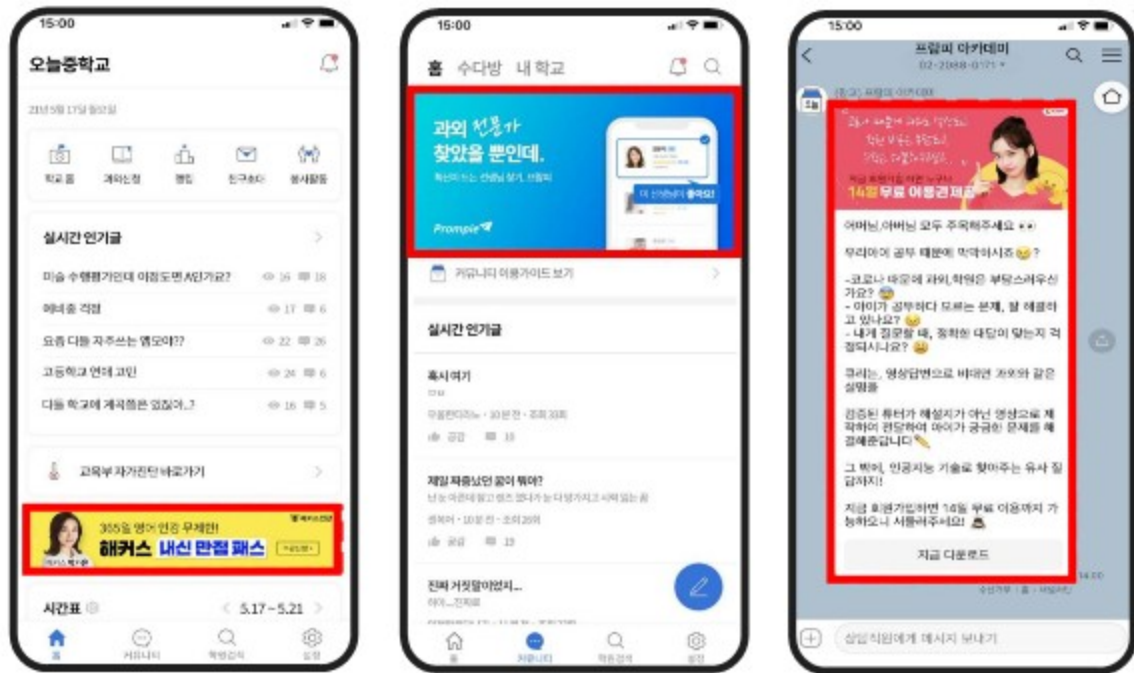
15:00

오늘중학교

21년 5월 17일 월요일

학교 홈 게시신청 랭킹 친구초대 봉사활동

실시간 인기글

미술 수행평가인데 이정도면 A인가요? 16 18

에버홈 걱정 17 6

요즘 다들 자주쓰는 앱모야?? 22 26

고등학교 언제 고민 24 6

다들 학교에 계획들은 있잖아..? 16 5

교육부 자가진단 바로가기

365일 영어 인강 무제한!
해커스 내신 만점 패스

시간표 5.17~5.21

홈 커뮤니티 학원검색 설정

15:00

홈 수다방 내 학교

과외 전문가 찾았을 뿐인데.

Prompie

커뮤니티 이용가이드 보기

실시간 인기글

혹시 여기

공감 10

제일 좌충닌던 꿈이 뭐야?

공감 19

진짜 거짓말이었지...

홈 커뮤니티 학원검색 설정

15:00

프람피 아카데미
02-2088-0171

14일 무료 이용권 제공

어머님,아버님 모두 주목해주세요 👀

우리아이 공부 때문에 막막하시죠 😢?

-코로나 때문에 과외,학원은 부담스러우신가요? 😨
- 아이가 공부하다 모르는 문제, 잘 해결하고 있나요? 😠
- 내게 질문할 때, 정확한 대답이 맞는지 걱정되시나요? 😩

프리는, 영상답변으로 비대면 과외와 같은 설명을

검증된 튜터가 해설지가 아닌 영상으로 제작하여 판단하여 아이가 궁금한 문제를 해결해줍니다✏️

그 밖에, 인공지능 기술로 찾아주는 유사 질답까지!

지금 회원가입하면 14일 무료 이용까지 가능하오니 서둘러주세요! 🙇

지금 다운로드

14:00

상담직원에게 메시지 보내기